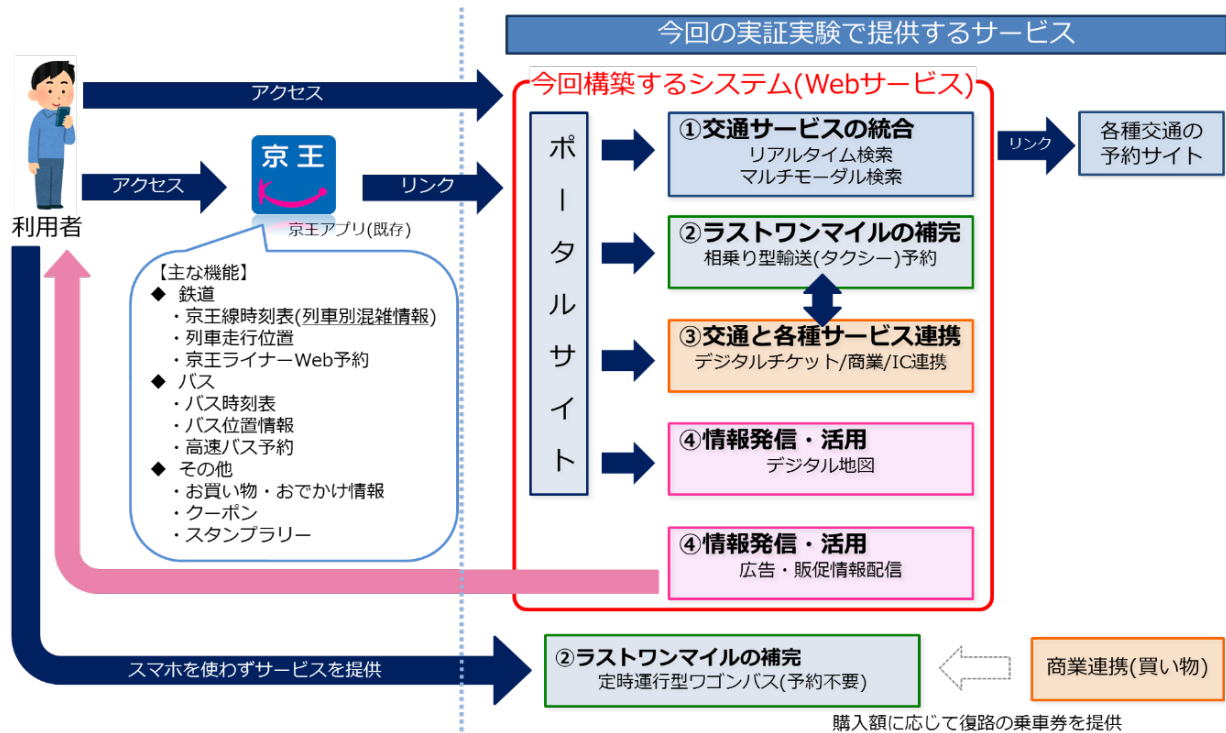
今回の実証実験で提供するサービス

利用者

アクセス

アクセス

京王

京王アプリ(既存)

リンク

【主な機能】
◆ 鉄道
・京王線時刻表(列車別混雑情報)
・列車走行位置
・京王ライナーWeb予約
◆ バス
・バス時刻表
・バス位置情報
・高速バス予約
◆ その他
・お買い物・おでかけ情報
・クーポン
・スタンプラリー

今回構築するシステム(Webサービス)

ポータルサイト

①交通サービスの統合
リアルタイム検索
マルチモーダル検索

リンク

各種交通の予約サイト

②ラストワンマイルの補完
相乗り型輸送(タクシー)予約

③交通と各種サービス連携
デジタルチケット/商業/IC連携

④情報発信・活用
デジタル地図

④情報発信・活用
広告・販促情報配信

スマホを使わずサービスを提供

②ラストワンマイルの補完
定時運行型ワゴンバス(予約不要)

商業連携(買い物)

購入額に応じて復路の乗車券を提供